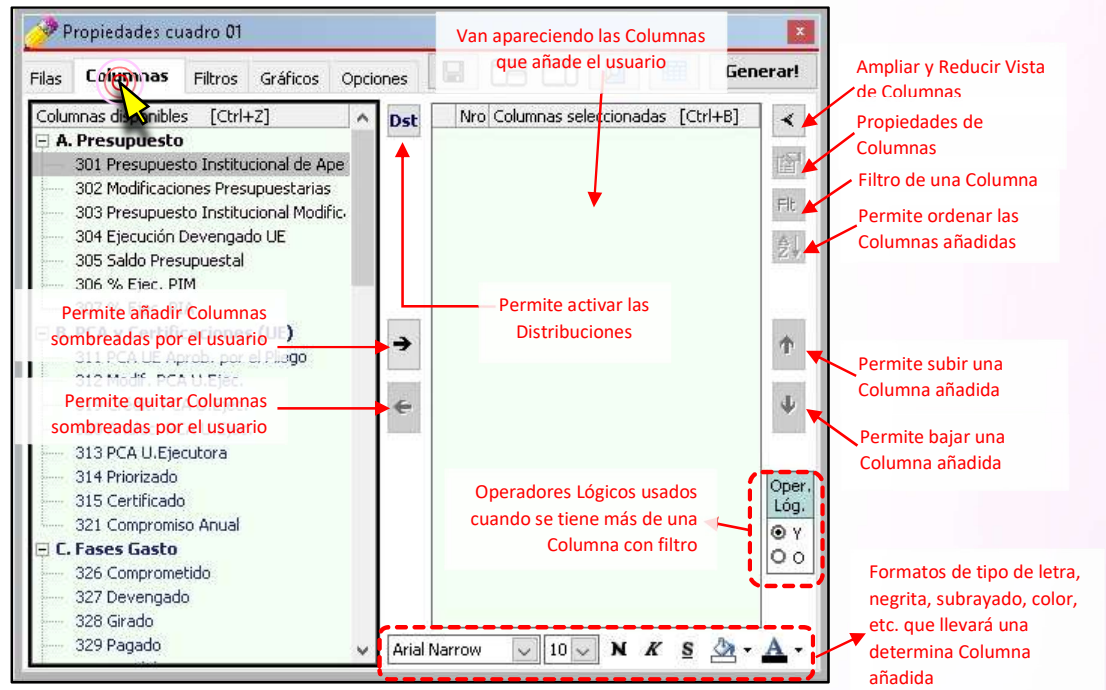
Propiedades cuadro 01

Filas Columnas Filtros Gráficos Opciones Generar!

Columnas disponibles [Ctrl+Z]

A. Presupuesto
301 Presupuesto Institucional de Ape
302 Modificaciones Presupuestarias
303 Presupuesto Institucional Modific
304 Ejecución Devengado UE
305 Saldo Presupuestal
306 % Ejec. PIM
307 % Ejec. PIA
B. PCA y Certificaciones (UE)
311 PCA UE Aprob. por el Pliego
312 Modif. PCA U.Ejec.
313 PCA U.Ejecutora
314 Priorizado
315 Certificado
321 Compromiso Anual
C. Fases Gasto
326 Comprometido
327 Devengado
328 Girado
329 Pagado

Dst

Nro Columnas seleccionadas [Ctrl+B]

Flt

Oper. Lóg.
Y
O

Arial Narrow 10 N K S

Van apareciendo las Columnas que añade el usuario

Ampliar y Reducir Vista de Columnas

Propiedades de Columnas

Filtro de una Columna

Permite ordenar las Columnas añadidas

Permite activar las Distribuciones

Permite añadir Columnas sombreadas por el usuario

Permite quitar Columnas sombreadas por el usuario

Permite subir una Columna añadida

Permite bajar una Columna añadida

Operadores Lógicos usados cuando se tiene más de una Columna con filtro

Formatos de tipo de letra, negrita, subrayado, color, etc. que llevará una determina Columna añadida